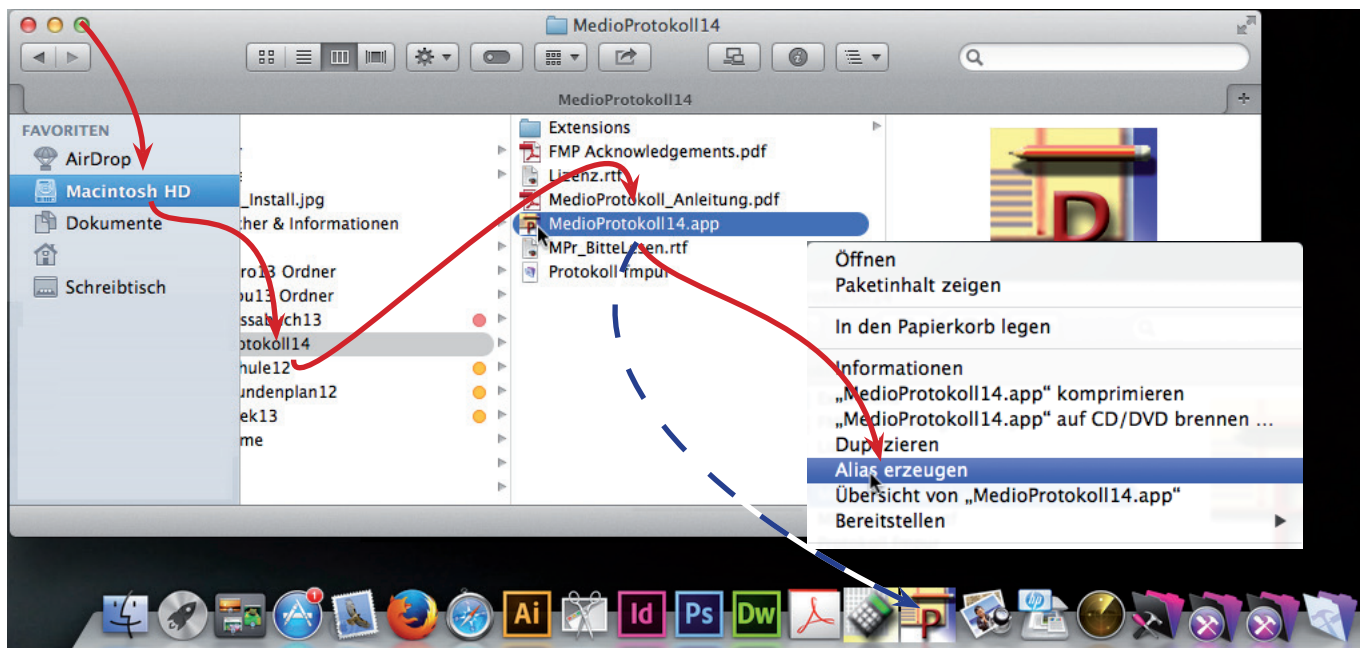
MedioProtokoll14

MedioProtokoll14

FAVORITEN
AirDrop
Macintosh HD
Dokumente
Schreibtisch

_Install.jpg
ther & Informationen
ro13 Ordner
ou13 Ordner
ssabuch13
otokoll14
hule12
undenplan12
ek13
me

Extensions
FMP Acknowledgements.pdf
Lizenz.rtf
MedioProtokoll_Anleitung.pdf
MedioProtokoll14.app
MPr_BitteLesen.rtf
Protokoll fmpur

Öffnen
Paketinhalt zeigen
In den Papierkorb legen
Informationen
„MedioProtokoll14.app“ komprimieren
„MedioProtokoll14.app“ auf CD/DVD brennen …
Duplizieren
Alias erzeugen
Übersicht von „MedioProtokoll14.app“
Bereitstellen

Ai
Id
Ps
Dw